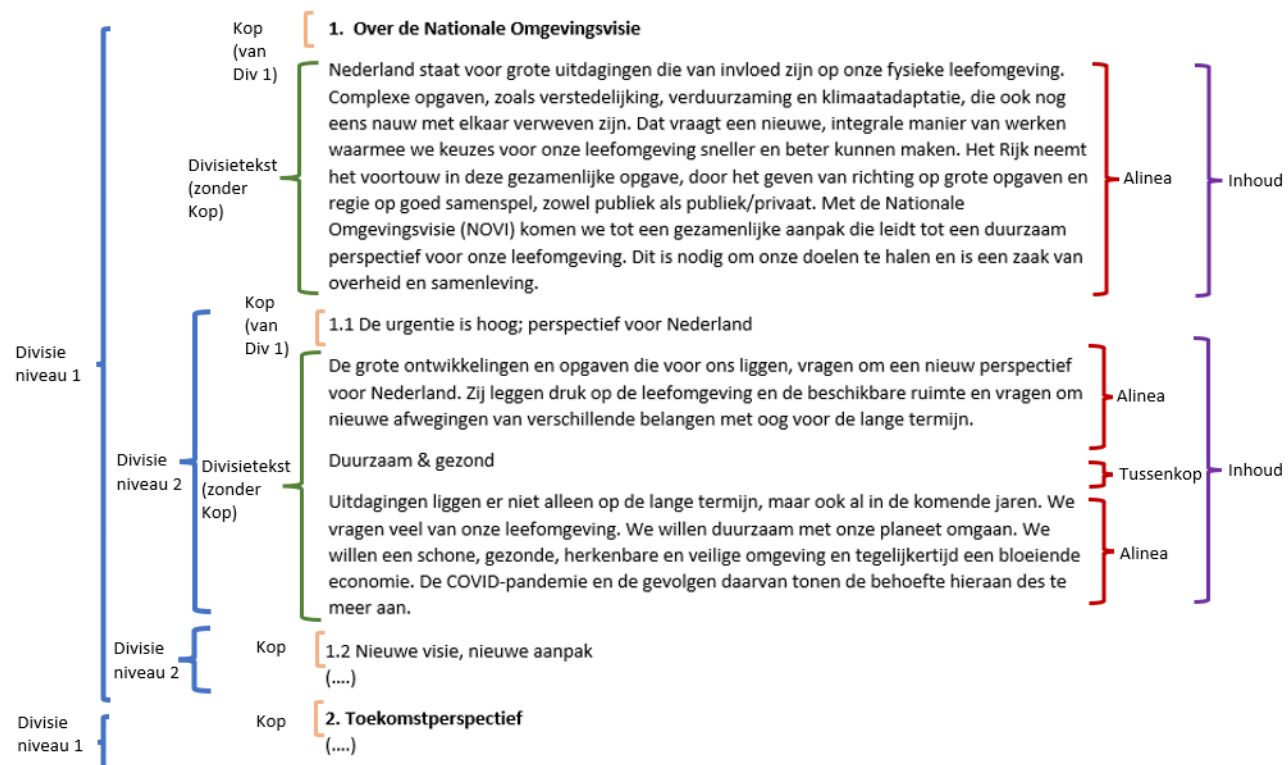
Kop (van Div 1)

1. Over de Nationale Omgevingsvisie

Divisietekst (zonder Kop)

Nederland staat voor grote uitdagingen die van invloed zijn op onze fysieke leefomgeving. Complexe opgaven, zoals verstedelijking, verduurzaming en klimaatadaptatie, die ook nog eens nauw met elkaar verweven zijn. Dat vraagt een nieuwe, integrale manier van werken waarmee we keuzes voor onze leefomgeving sneller en beter kunnen maken. Het Rijk neemt het voortouw in deze gezamenlijke opgave, door het geven van richting op grote opgaven en regie op goed samenspel, zowel publiek als publiek/privaat. Met de Nationale Omgevingsvisie (NOVI) komen we tot een gezamenlijke aanpak die leidt tot een duurzaam perspectief voor onze leefomgeving. Dit is nodig om onze doelen te halen en is een zaak van overheid en samenleving.

Alinea

Inhoud

Divisie niveau 1

Kop (van Div 1)

1.1 De urgentie is hoog; perspectief voor Nederland

Divisie niveau 2

Divisietekst (zonder Kop)

De grote ontwikkelingen en opgaven die voor ons liggen, vragen om een nieuw perspectief voor Nederland. Zij leggen druk op de leefomgeving en de beschikbare ruimte en vragen om nieuwe afwegingen van verschillende belangen met oog voor de lange termijn.

Alinea

Duurzaam & gezond

Tussenkop

Inhoud

Uitdagingen liggen er niet alleen op de lange termijn, maar ook al in de komende jaren. We vragen veel van onze leefomgeving. We willen duurzaam met onze planeet omgaan. We willen een schone, gezonde, herkenbare en veilige omgeving en tegelijkertijd een bloeiende economie. De COVID-pandemie en de gevolgen daarvan tonen de behoefte hieraan des te meer aan.

Alinea

Divisie niveau 2

Kop

1.2 Nieuwe visie, nieuwe aanpak
(....)

Divisie niveau 1

Kop

2. Toekomstperspectief
(....)